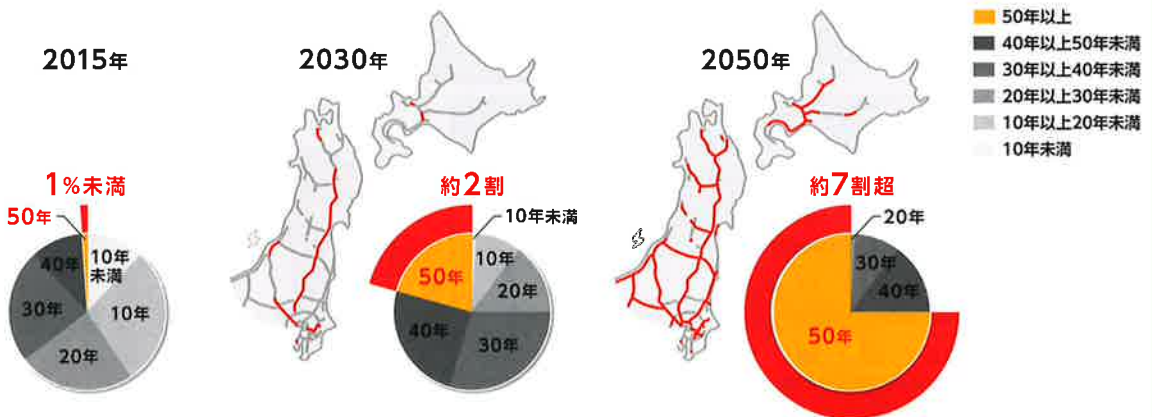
2015年

1%未満

50年

40年

10年未満

30年

10年

20年

2030年

約2割

10年未満

50年

10年

20年

40年

30年

2050年

約7割超

20年

30年

40年

50年

50年以上
40年以上50年未満
30年以上40年未満
20年以上30年未満
10年以上20年未満
10年未満